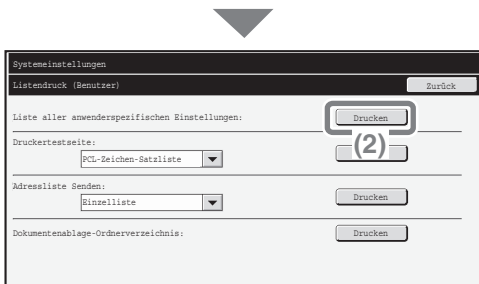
Systemeinstellungen

Listendruck (Benutzer)

Zurück

Liste aller anwenderspezifischen Einstellungen:

Drucken

Druckertestseite:

PCL-Zeichen-Satzliste

(2)

Adressliste Senden:

Einzelliste

Drucken

Dokumentenablage-Ordnerverzeichnis:

Drucken